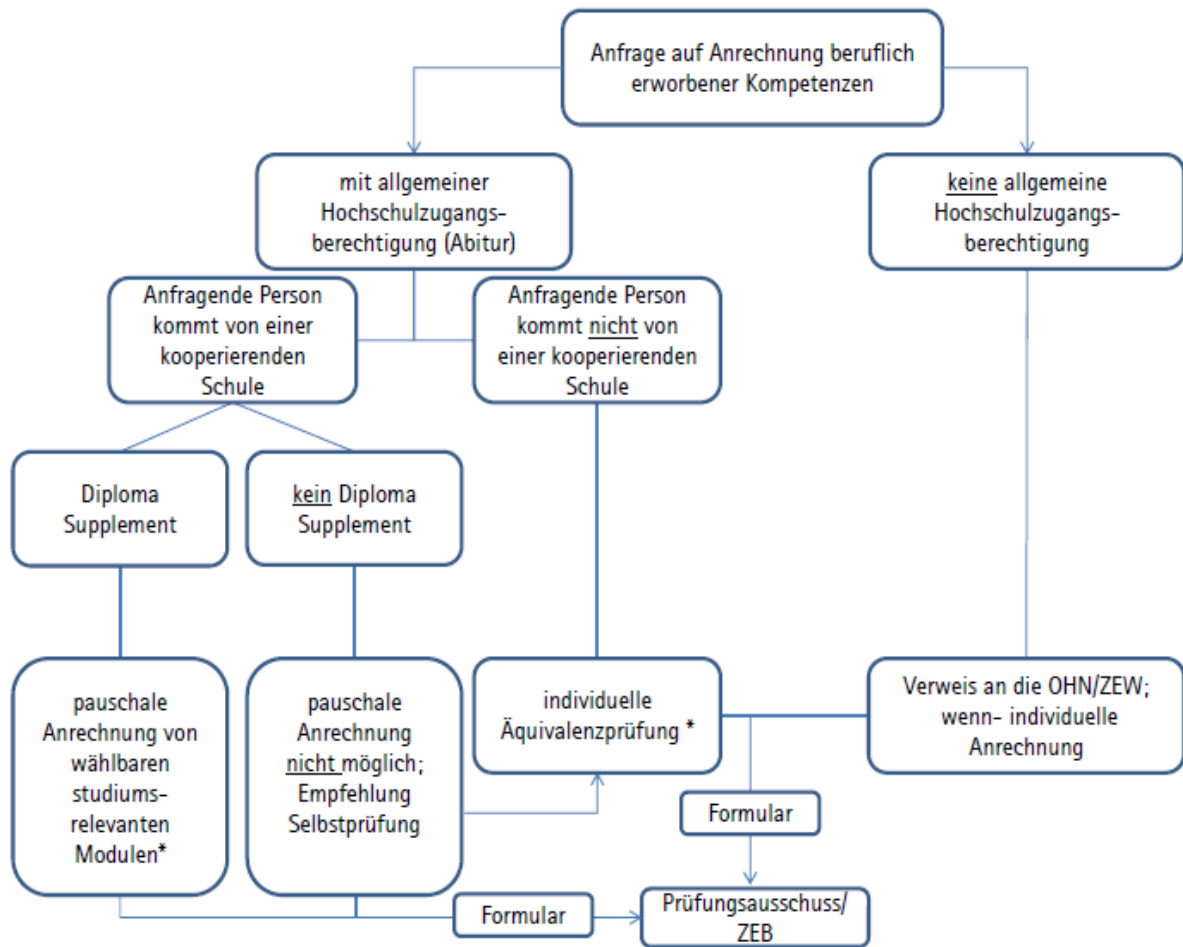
Anfrage auf Anrechnung beruflich erworbener Kompetenzen

mit allgemeiner Hochschulzugangsberechtigung (Abitur)

keine allgemeine Hochschulzugangsberechtigung

Anfragende Person kommt von einer kooperierenden Schule

Anfragende Person kommt nicht von einer kooperierenden Schule

Diploma Supplement

kein Diploma Supplement

pauschale Anrechnung von wählbaren studiumsrelevanten Modulen*

pauschale Anrechnung nicht möglich; Empfehlung Selbstprüfung

individuelle Äquivalenzprüfung *

Verweis an die OHN/ZEW; wenn- individuelle Anrechnung

Formular

Formular

Prüfungsausschuss/ ZEB